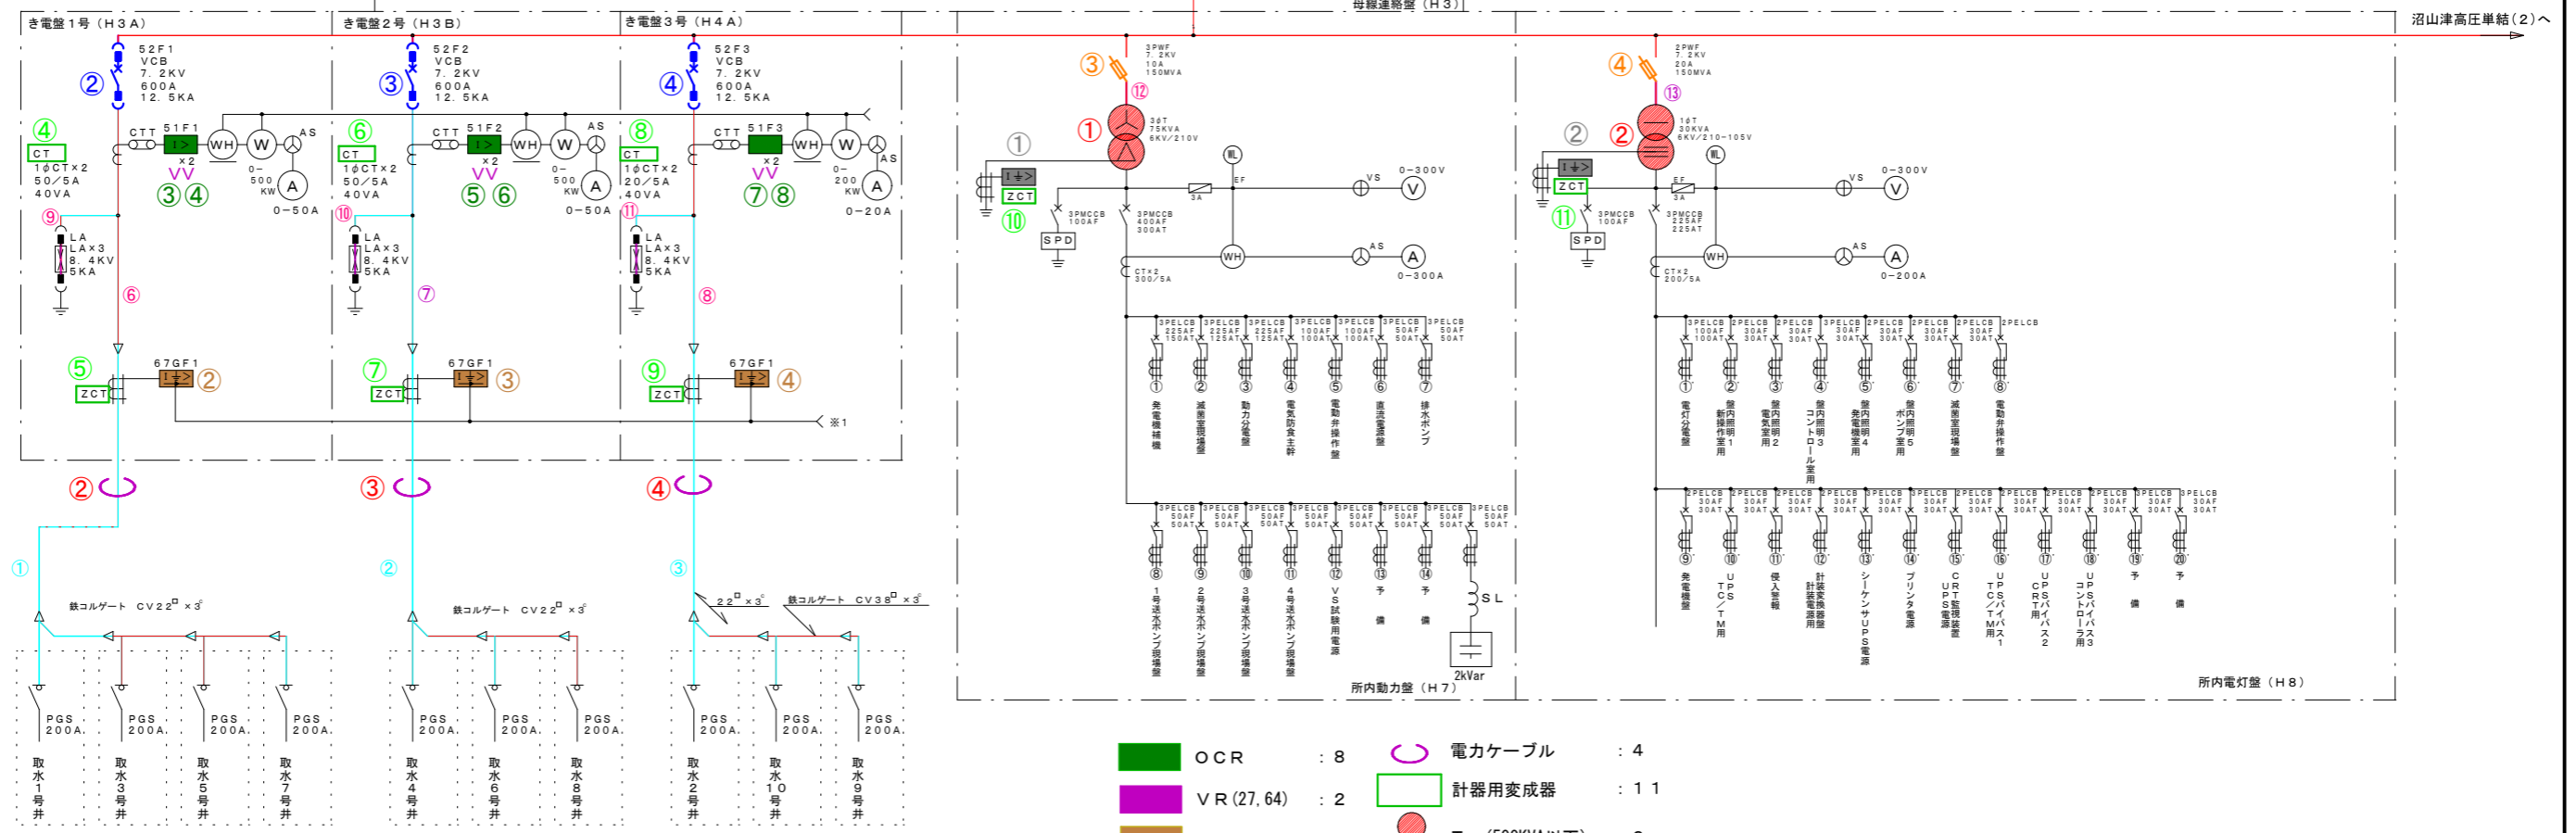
き電盤1号（H3A）
き電盤2号（H3B）
き電盤3号（H4A）
母線連絡盤（H3）
沼山津高圧単結（2）へ

52F1
VCB
7. 2KV
600A
12. 5KA
②

52F2
VCB
7. 2KV
600A
12. 5KA
③

52F3
VCB
7. 2KV
600A
12. 5KA
④

④
CT
1φCT×2
50/5A
40VA
CTT
51F1
I>
×2
③④
WH
W
0−500KW
AS
A
0−50A
⑨
LA
LA×3
8. 4KV
5KA
⑥
⑤
ZCT
67GF1
②

⑥
CT
1φCT×2
50/5A
40VA
CTT
51F2
I>
×2
⑤⑥
WH
W
0−500KW
AS
A
0−50A
⑩
LA
LA×3
8. 4KV
5KA
⑦
⑦
ZCT
67GF1
③

⑧
CT
1φCT×2
20/5A
40VA
CTT
51F3
×2
⑦⑧
WH
W
0−200KW
AS
A
0−20A
⑪
LA
LA×3
8. 4KV
5KA
⑧
⑨
ZCT
67GF1
④
※1

②
③
④
①
②
③
鉄コルゲート CV22□×3C
鉄コルゲート CV22□×3C
22□×3C
鉄コルゲート CV38□×3C

PGS 200A
取水1号井
PGS 200A
取水3号井
PGS 200A
取水5号井
PGS 200A
取水7号井
PGS 200A
取水4号井
PGS 200A
取水6号井
PGS 200A
取水8号井
PGS 200A
取水2号井
PGS 200A
取水10号井
PGS 200A
取水9号井

③
3PWF
7. 2KV
10A
150MVA
⑫
①
3φT
75KVA
6KV/210V
①
ZCT
⑩
SPD
3A
EF
3PMCCB
100AF
3PMCCB
400AF
300AT
VS
0−300V
V
WH
AS
A
0−300A
CT×2
300/5A

3PELCB 225AF 150AT
3PELCB 225AF 125AT
3PELCB 225AF 125AT
3PELCB 100AF 100AT
3PELCB 100AF 100AT
3PELCB 50AF 50AT
3PELCB 50AF 50AT
① 発電機補機
② 減菌室現場盤
③ 動力分電盤
④ 電気防食主幹
⑤ 電動弁操作盤
⑥ 直流電源盤
⑦ 排水ポンプ

3PELCB 50AF 50AT
3PELCB 50AF 50AT
3PELCB 50AF 50AT
3PELCB 50AF 50AT
3PELCB 50AF 50AT
3PELCB 50AF 50AT
3PELCB 50AF 50AT
3PELCB 50AF 50AT
⑧ 1号送水ポンプ現場盤
⑨ 2号送水ポンプ現場盤
⑩ 3号送水ポンプ現場盤
⑪ 4号送水ポンプ現場盤
⑫ VS試験用電源
⑬ 予備
⑭ 予備
SL
2kVar
所内動力盤（H7）

④
2PWF
7. 2KV
20A
150MVA
⑬
②
1φT
30KVA
6KV/210−105V
②
ZCT
⑪
SPD
3A
EF
3PMCCB
100AF
3PMCCB
225AF
225AT
VS
0−300V
V
WH
AS
A
0−200A
CT×2
200/5A

3PELCB 100AF 100AT
2PELCB 30AF 30AT
2PELCB 30AF 30AT
2PELCB 30AF 30AT
2PELCB 30AF 30AT
2PELCB 30AF 30AT
2PELCB 30AF 30AT
2PELCB
① 電灯分電盤
② 盤内照明1 新操作室用
③ 盤内照明2 電気室用
④ 盤内照明3 コントロール室用
⑤ 盤内照明4 発電機室用
⑥ 盤内照明5 ポンプ室用
⑦ 減菌室現場盤
⑧ 電動弁操作盤

2PELCB 30AF 30AT ×12
⑨ 発電機盤
⑩ UPS TC/TM用
⑪ 侵入警報
⑫ 計装変換器盤 計装電源用
⑬ シーケンサUPS電源
⑭ プリンタ電源
⑮ CRT監視装置 UPS電源
⑯ UPSバイパス1 TC/TM用
⑰ UPSバイパス2 CRT用
⑱ UPSバイパス3 コントローラ用
⑲ 予備
⑳ 予備
所内電灯盤（H8）

OCR ：8
VR（27, 64） ：2
電力ケーブル ：4
計器用変成器 ：11
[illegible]